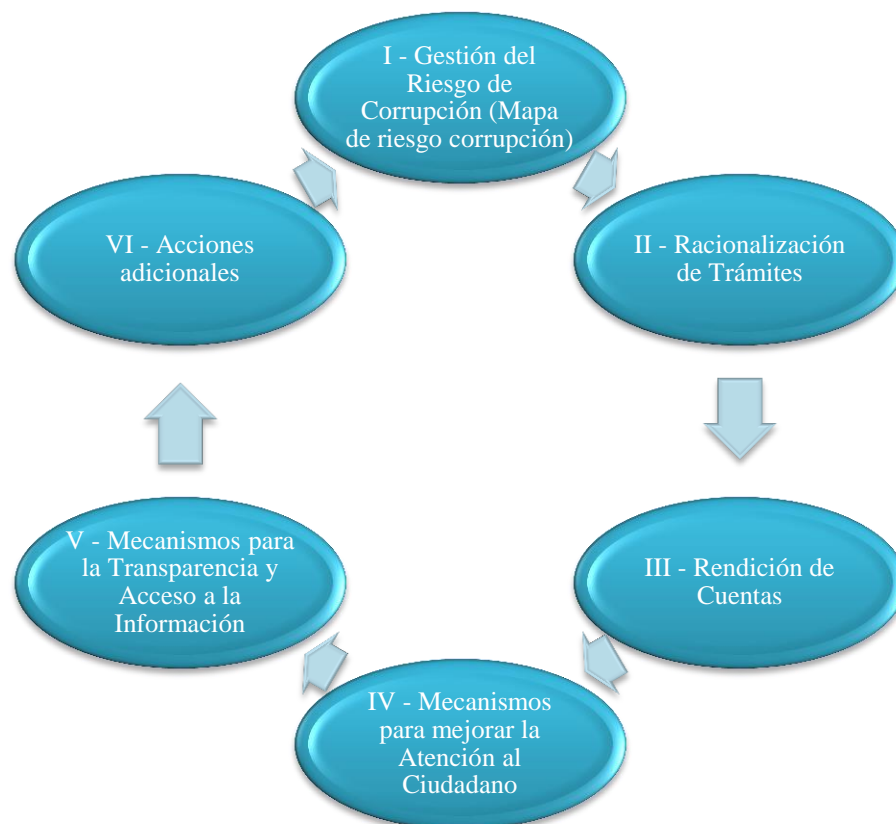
I - Gestión del Riesgo de Corrupción (Mapa de riesgo corrupción)

II - Racionalización de Trámites

III - Rendición de Cuentas

IV - Mecanismos para mejorar la Atención al Ciudadano

V - Mecanismos para la Transparencia y Acceso a la Información

VI - Acciones adicionales